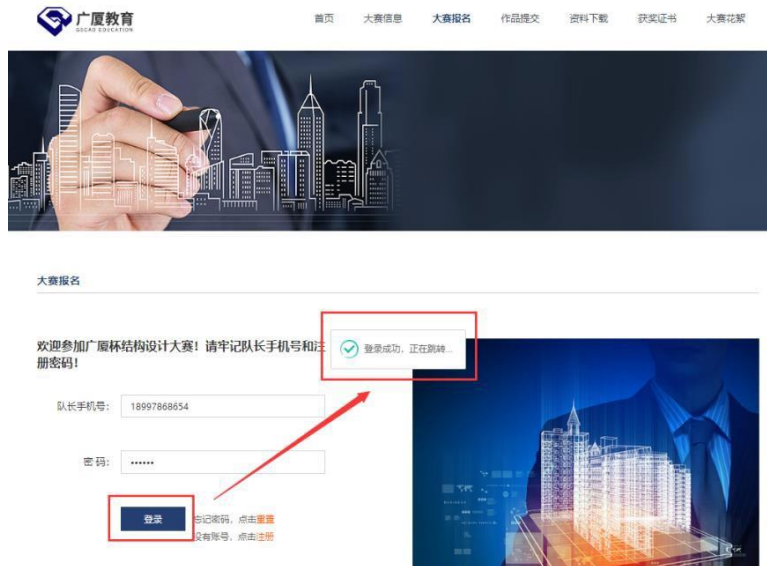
广厦教育
GSCAD EDUCATION

首页 大赛信息 大赛报名 作品提交 资料下载 获奖证书 大赛花絮

大赛报名

欢迎参加广厦杯结构设计大赛！请牢记队长手机号和注册密码！

登录成功，正在跳转...

队长手机号: 18997868654

密 码: ••••••

登录

忘记密码，点击重置
没有账号，点击注册